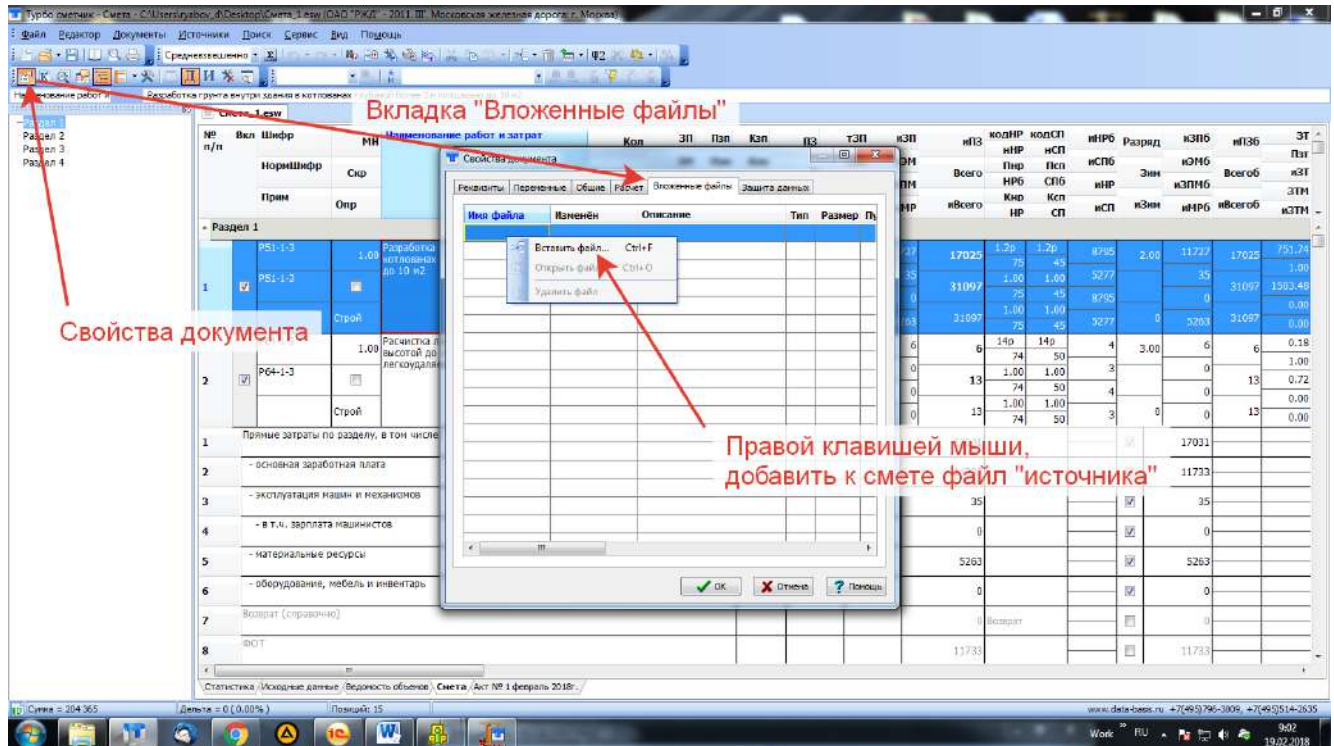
Турбо сметчик - Смета - C:\Users\ryabov_d\Desktop\Смета_1.esw (ОАО "РЖД" - 2011. III. Московская железная дорога г. Москва)

Файл Редактор Документы Источники Поиск Сервис Вид Помощь

Средневзвешенно

Наименование работ и затрат | Разработка грунта внутри здания в котлованах

Вкладка "Вложенные файлы"

Смета_1.esw

Раздел 1
Раздел 2
Раздел 3
Раздел 4

| № п/п | Вкл | Шифр / НормШифр / Прим | МН / Скр / Опр | Наименование работ и затрат | Кол | ЗП | Пзп | Кзп | ПЗ | ТЗП | кЗП | кПЗ | кодНР / нНР / Пнр / НРб / Кнр / НР | кодСП / нСП / Пcп / СПб / Ксп / СП | нНРб / нСПб / нНР / нСП | Разряд / Зим / нЗим | кЗПб / нЭМб / нЗПМб / нНРб | нПЗб / Всего6 / нВсего6 | ЗТ / Пзт / кЗТ / ЗТМ / кЗТМ |
|---|---|---|---|---|---|---|---|---|---|---|---|---|---|---|---|---|---|---|---|
| Раздел 1 | | | | | | | | | | | | | | | | | | | |
| 1 | ☑ | Р51-1-3 / Р51-1-2 | 1.00 / Строй | Разработка ... котлованах ... до 10 м2 | | | | | | | | 17025 / 31097 / 31097 | 1.2р / 75 / 1.00 / 75 / 1.00 / 75 | 1.2р / 45 / 1.00 / 45 / 1.00 / 45 | 8795 / 5277 / 8795 / 5277 | 2.00 / 0 | 11727 / 35 / 0 / 5263 | 17025 / 31097 / 31097 | 751.74 / 1.00 / 1503.48 / 0.00 / 0.00 |
| 2 | ☑ | Р64-1-3 | 1.00 / Строй | Расчистка ... высотой до ... легкоудаляе... | | | | | | | | 6 / 13 / 13 | 14р / 74 / 1.00 / 74 / 1.00 / 74 | 14р / 50 / 1.00 / 50 / 1.00 / 50 | 4 / 3 / 4 / 3 | 3.00 / 0 | 6 / 0 / 0 / 0 | 6 / 13 / 13 | 0.18 / 1.00 / 0.72 / 0.00 / 0.00 |
| 1 | | Прямые затраты по разделу, в том числе | | | | | | | | | | | | | | ☑ | 17031 | | |
| 2 | | - основная заработная плата | | | | | | | | | | | | | | | 11733 | | |
| 3 | | - эксплуатация машин и механизмов | | | | | | | | | | 35 | | | | ☑ | 35 | | |
| 4 | | - в т.ч. зарплата машинистов | | | | | | | | | | 0 | | | | ☑ | 0 | | |
| 5 | | - материальные ресурсы | | | | | | | | | | 5263 | | | | ☑ | 5263 | | |
| 6 | | - оборудование, мебель и инвентарь | | | | | | | | | | 0 | | | | ☑ | 0 | | |
| 7 | | Возврат (справочно) | | | | | | | | | | 0 | Возврат | | | ☐ | 0 | | |
| 8 | | ФОТ | | | | | | | | | | 11733 | | | | ☐ | 11733 | | |

Свойства документа

Реквизиты | Переменные | Общие | Расчет | Вложенные файлы | Защита данных

| Имя файла | Изменён | Описание | Тип | Размер | Пу |
|---|---|---|---|---|---|

Вставить файл... Ctrl+F
Открыть файл Ctrl+O
Удалить файл

OK | Отмена | Помощь

Свойства документа

Правой клавишей мыши, добавить к смете файл "источника"

Статистика / Исходные данные / Ведомость объемов / Смета / Акт № 1 февраль 2018г.

Сумма = 204 365 | Дельта = 0 ( 0.00% ) | Позиций: 15 | www.data-basis.ru +7(495)796-3009, +7(495)514-2635

Work RU 9:02 19.02.2018